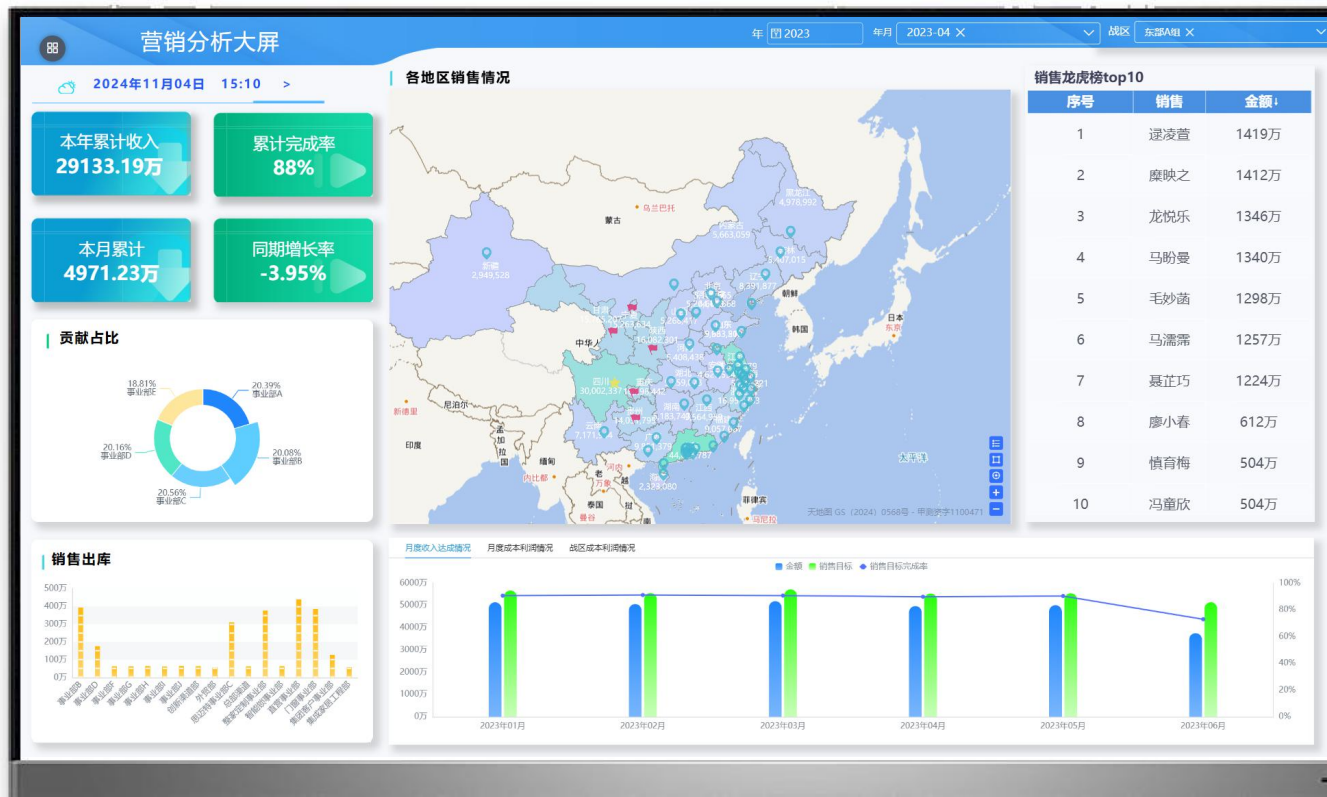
营销分析大屏

年 2023 年月 2023-04 × 战区 东部A组 ×

2024年11月04日 15:10 >

本年累计收入
29133.19万

累计完成率
88%

本月累计
4971.23万

同期增长率
-3.95%

贡献占比

18.81% 事业部E
20.39% 事业部A
20.16% 事业部D
20.08% 事业部B
20.56% 事业部C

销售出库

500万
400万
300万
200万
100万
0万

各地区销售情况

乌兰巴托
蒙古
新疆 2,949,528
黑龙江 4,978,992
内蒙古 5,663,059
吉林 4,697,015
辽宁 8,391,877
朝鲜
韩国
日本
东京
中华人
四川 30,002,337
尼泊尔
新德里
印度
孟加拉国
缅甸
内比都
老挝
万象
泰国
曼谷
柬
菲律宾
马尼拉
太平洋
云南 7,171
2,339,080
天地图 GS（2024）0568号 - 甲测资字1100471

销售龙虎榜top10

| 序号 | 销售 | 金额↓ |
|---|---|---|
| 1 | 逯凌萱 | 1419万 |
| 2 | 糜映之 | 1412万 |
| 3 | 龙悦乐 | 1346万 |
| 4 | 马盼曼 | 1340万 |
| 5 | 毛妙菡 | 1298万 |
| 6 | 马濡霈 | 1257万 |
| 7 | 聂芷巧 | 1224万 |
| 8 | 廖小春 | 612万 |
| 9 | 慎育梅 | 504万 |
| 10 | 冯童欣 | 504万 |

月度收入达成情况 月度成本利润情况 战区成本利润情况

金额 销售目标 销售目标完成率

6000万
5000万
4000万
3000万
2000万
1000万
0万

100%
80%
60%
40%
20%
0%

2023年01月 2023年02月 2023年03月 2023年04月 2023年05月 2023年06月